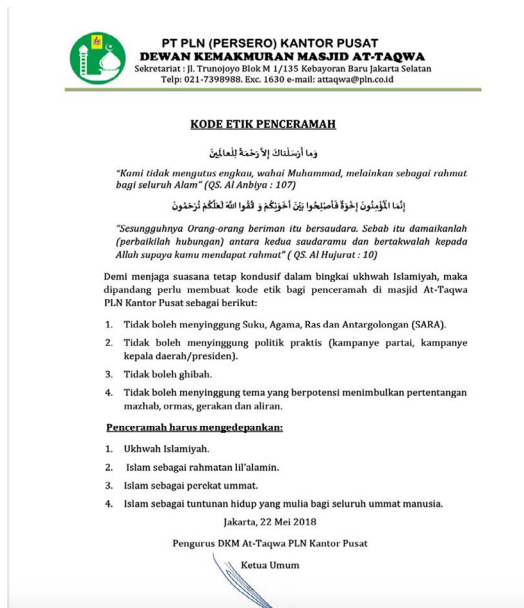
PT PLN (PERSERO) KANTOR PUSAT
DEWAN KEMAKMURAN MASJID AT-TAQWA
Sekretariat : Jl. Trunojoyo Blok M 1/135 Kebayoran Baru Jakarta Selatan
Telp: 021-7398988. Exc. 1630 e-mail: attaqwa@pln.co.id

KODE ETIK PENCERAMAH

وَمَا أَرْسَلْنَاكَ إِلَّا رَحْمَةً لِلْعَالَمِينَ

"Kami tidak mengutus engkau, wahai Muhammad, melainkan sebagai rahmat bagi seluruh Alam" (QS. Al Anbiya : 107)

إِنَّمَا الْمُؤْمِنُونَ إِخْوَةٌ فَأَصْلِحُوا بَيْنَ أَخَوَيْكُمْ وَ اتَّقُوا اللهَ لَعَلَّكُمْ تُرْحَمُونَ

"Sesungguhnya Orang-orang beriman itu bersaudara. Sebab itu damaikanlah (perbaikilah hubungan) antara kedua saudaramu dan bertakwalah kepada Allah supaya kamu mendapat rahmat" ( QS. Al Hujurat : 10)

Demi menjaga suasana tetap kondusif dalam bingkai ukhwah Islamiyah, maka dipandang perlu membuat kode etik bagi penceramah di masjid At-Taqwa PLN Kantor Pusat sebagai berikut:

1. Tidak boleh menyinggung Suku, Agama, Ras dan Antargolongan (SARA).
2. Tidak boleh menyinggung politik praktis (kampanye partai, kampanye kepala daerah/presiden).
3. Tidak boleh ghibah.
4. Tidak boleh menyinggung tema yang berpotensi menimbulkan pertentangan mazhab, ormas, gerakan dan aliran.

Penceramah harus mengedepankan:

1. Ukhwah Islamiyah.
2. Islam sebagai rahmatan lil'alamin.
3. Islam sebagai perekat ummat.
4. Islam sebagai tuntunan hidup yang mulia bagi seluruh ummat manusia.

Jakarta, 22 Mei 2018

Pengurus DKM At-Taqwa PLN Kantor Pusat

Ketua Umum